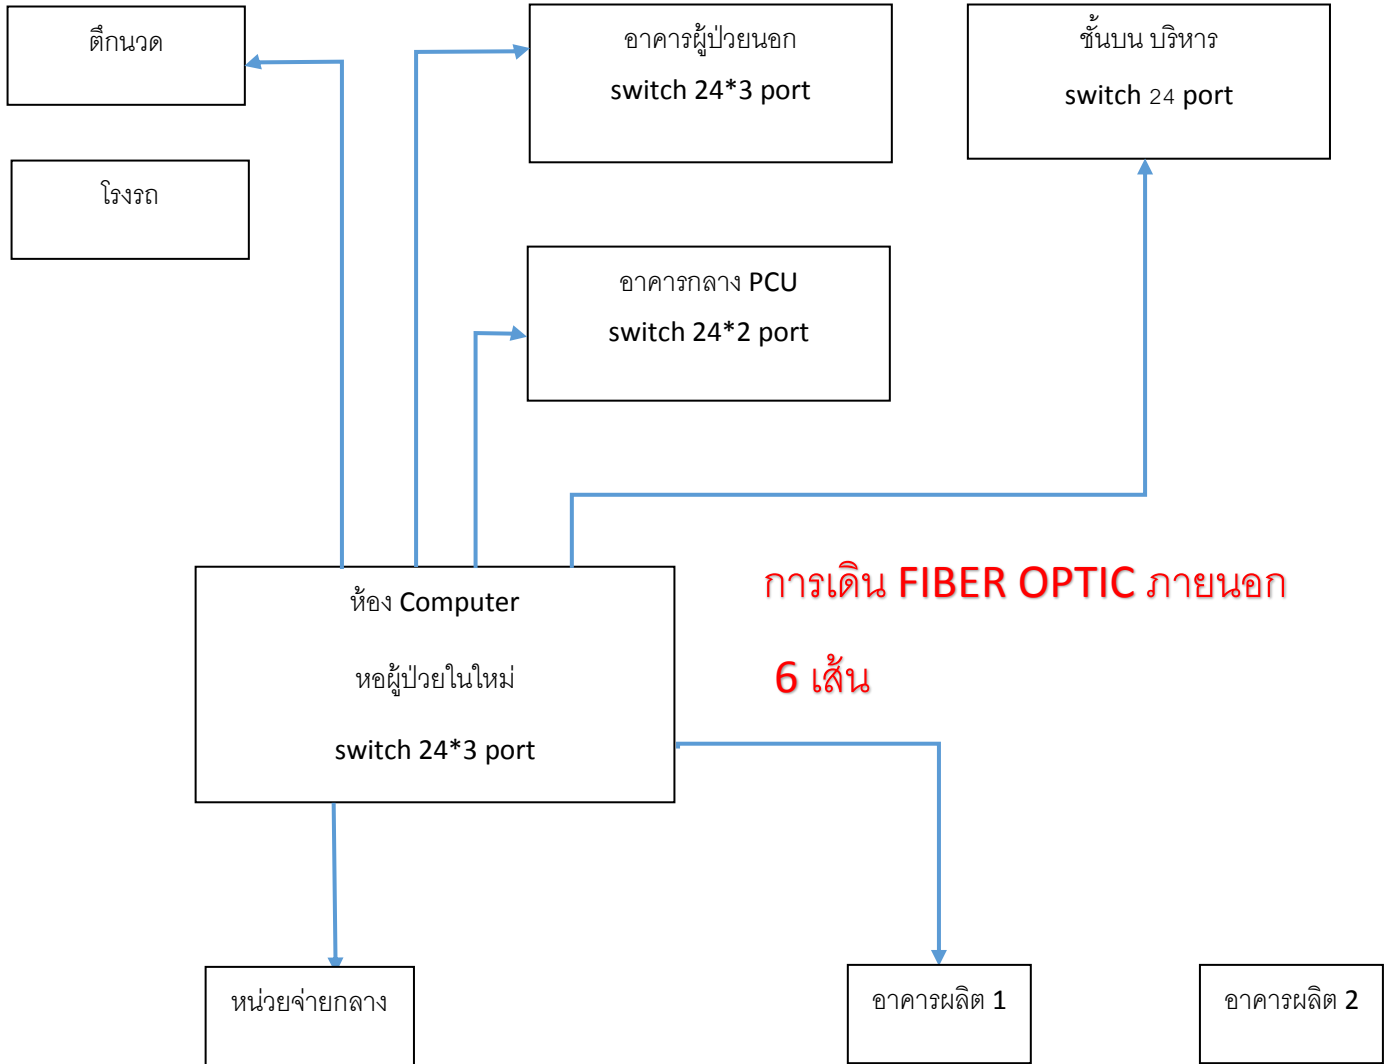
ตึกนวด

อาคารผู้ป่วยนอก
switch 24*3 port

ชั้นบน บริหาร
switch 24 port

โรงรถ

อาคารกลาง PCU
switch 24*2 port

ห้อง Computer
หอผู้ป่วยในใหม่
switch 24*3 port

การเดิน FIBER OPTIC ภายนอก
6 เส้น

หน่วยจ่ายกลาง

อาคารผลิต 1

อาคารผลิต 2